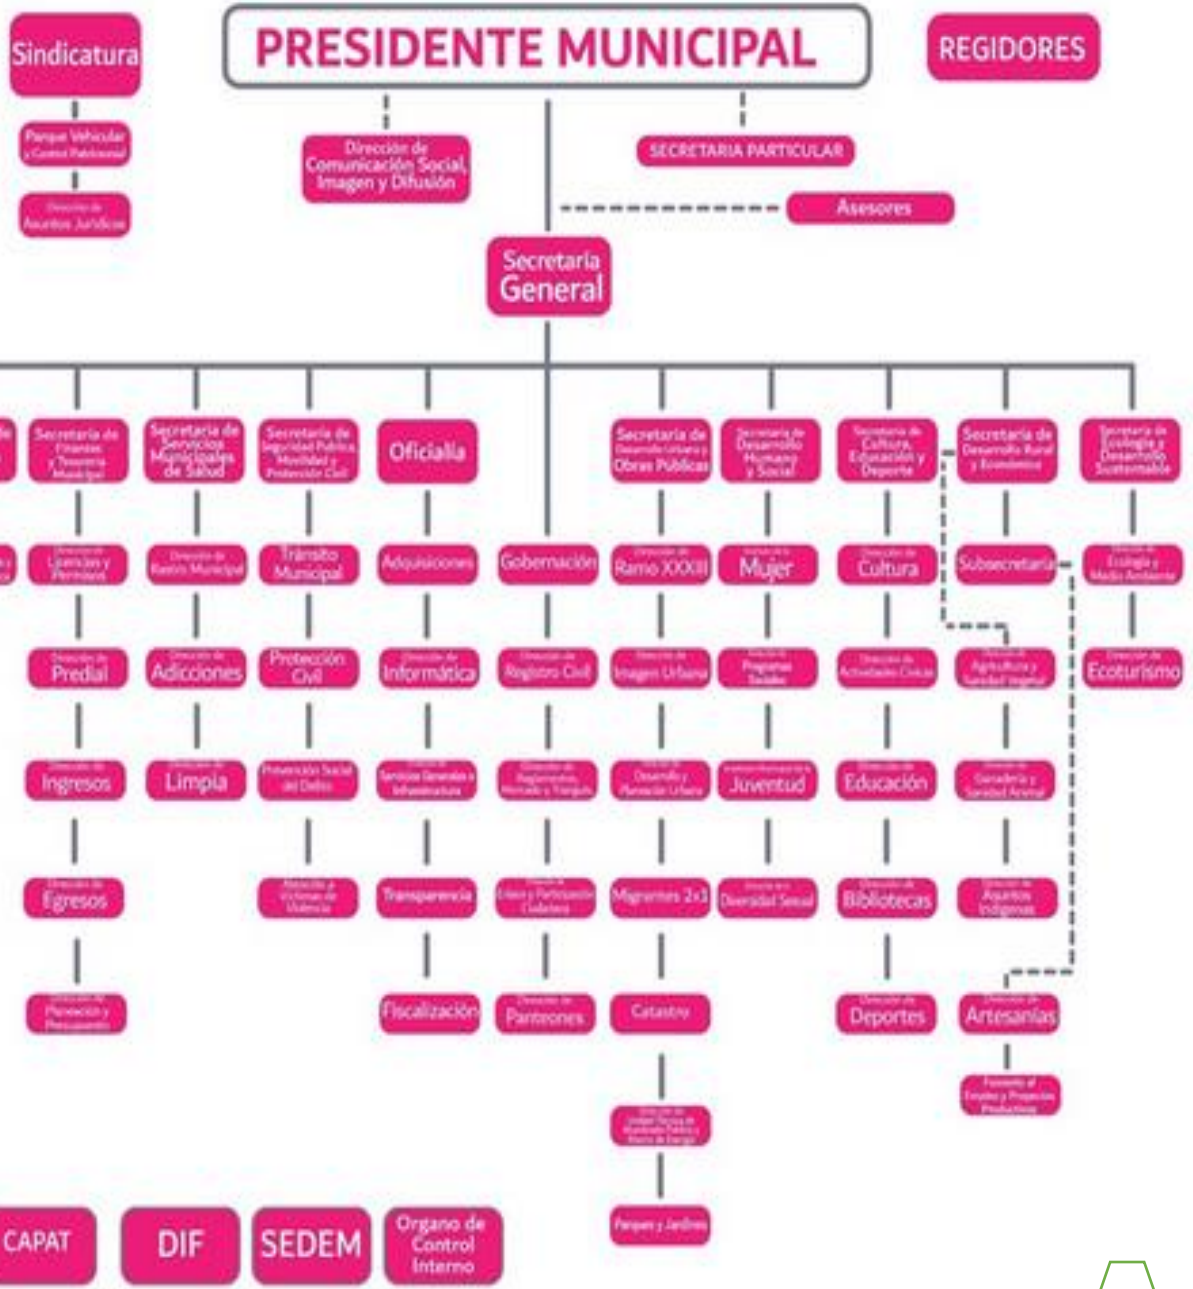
Sindicatura

PRESIDENTE MUNICIPAL

REGIDORES

Parque Vehicular y Control Patrimonial

Dirección de Asuntos Jurídicos

Dirección de Comunicación Social, Imagen y Difusión

SECRETARIA PARTICULAR

Asesores

Secretaria General

Secretaria de Finanzas y Tesorería Municipal

Secretaria de Servicios Municipales de Salud

Secretaria de Seguridad Pública, Movilidad y Protección Civil

Oficialía

Secretaria de Desarrollo Urbano y Obras Publicas

Secretaria de Desarrollo Humano y Social

Secretaria de Cultura, Educación y Deporte

Secretaria de Desarrollo Rural y Económico

Secretaria de Ecología y Desarrollo Sustentable

Dirección de Licencias y Permisos

Dirección de Rastro Municipal

Tránsito Municipal

Adquisiciones

Gobernación

Dirección de Ramo XXXIII

Mujer

Dirección de Cultura

Subsecretaria

Dirección de Ecología y Medio Ambiente

Dirección de Predial

Adicciones

Protección Civil

Dirección de Informática

Dirección de Registro Civil

Dirección de Imagen Urbana

Programas Sociales

Dirección de Actividades Cívicas

Agricultura y Sanidad Vegetal

Dirección de Ecoturismo

Dirección de Ingresos

Dirección de Limpia

Prevención Social del Delito

Servicios Generales e Infraestructura

Dirección de Reglamentos, Mercado y Tianguis

Desarrollo y Planeación Urbana

Juventud

Educación

Ganadería y Sanidad Animal

Dirección de Egresos

Atención a Víctimas de Violencia

Transparencia

Enlace y Participación Ciudadana

Migrantes 2x1

Diversidad Sexual

Dirección de Bibliotecas

Dirección de Asuntos Indígenas

Dirección de Planeación y Presupuesto

Fiscalización

Dirección de Panteones

Catastro

Dirección de Deportes

Dirección de Artesanías

Fomento al Empleo y Proyectos Productivos

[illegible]

Parques y Jardines

CAPAT

DIF

SEDEM

Organo de Control Interno